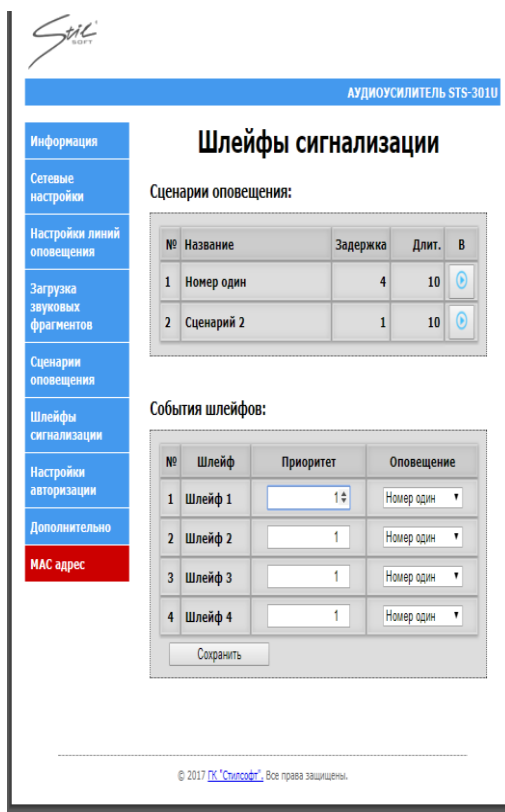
Stil SOFT

АУДИОУСИЛИТЕЛЬ STS-301U

Информация

Сетевые настройки

Настройки линий оповещения

Загрузка звуковых фрагментов

Сценарии оповещения

Шлейфы сигнализации

Настройки авторизации

Дополнительно

MAC адрес

Шлейфы сигнализации

Сценарии оповещения:

| № | Название | Задержка | Длит. | В |
|---|---|---|---|---|
| 1 | Номер один | 4 | 10 | |
| 2 | Сценарий 2 | 1 | 10 | |

События шлейфов:

| № | Шлейф | Приоритет | Оповещение |
|---|---|---|---|
| 1 | Шлейф 1 | 1 | Номер один |
| 2 | Шлейф 2 | 1 | Номер один |
| 3 | Шлейф 3 | 1 | Номер один |
| 4 | Шлейф 4 | 1 | Номер один |

Сохранить

© 2017 ГК "Стилсофт". Все права защищены.